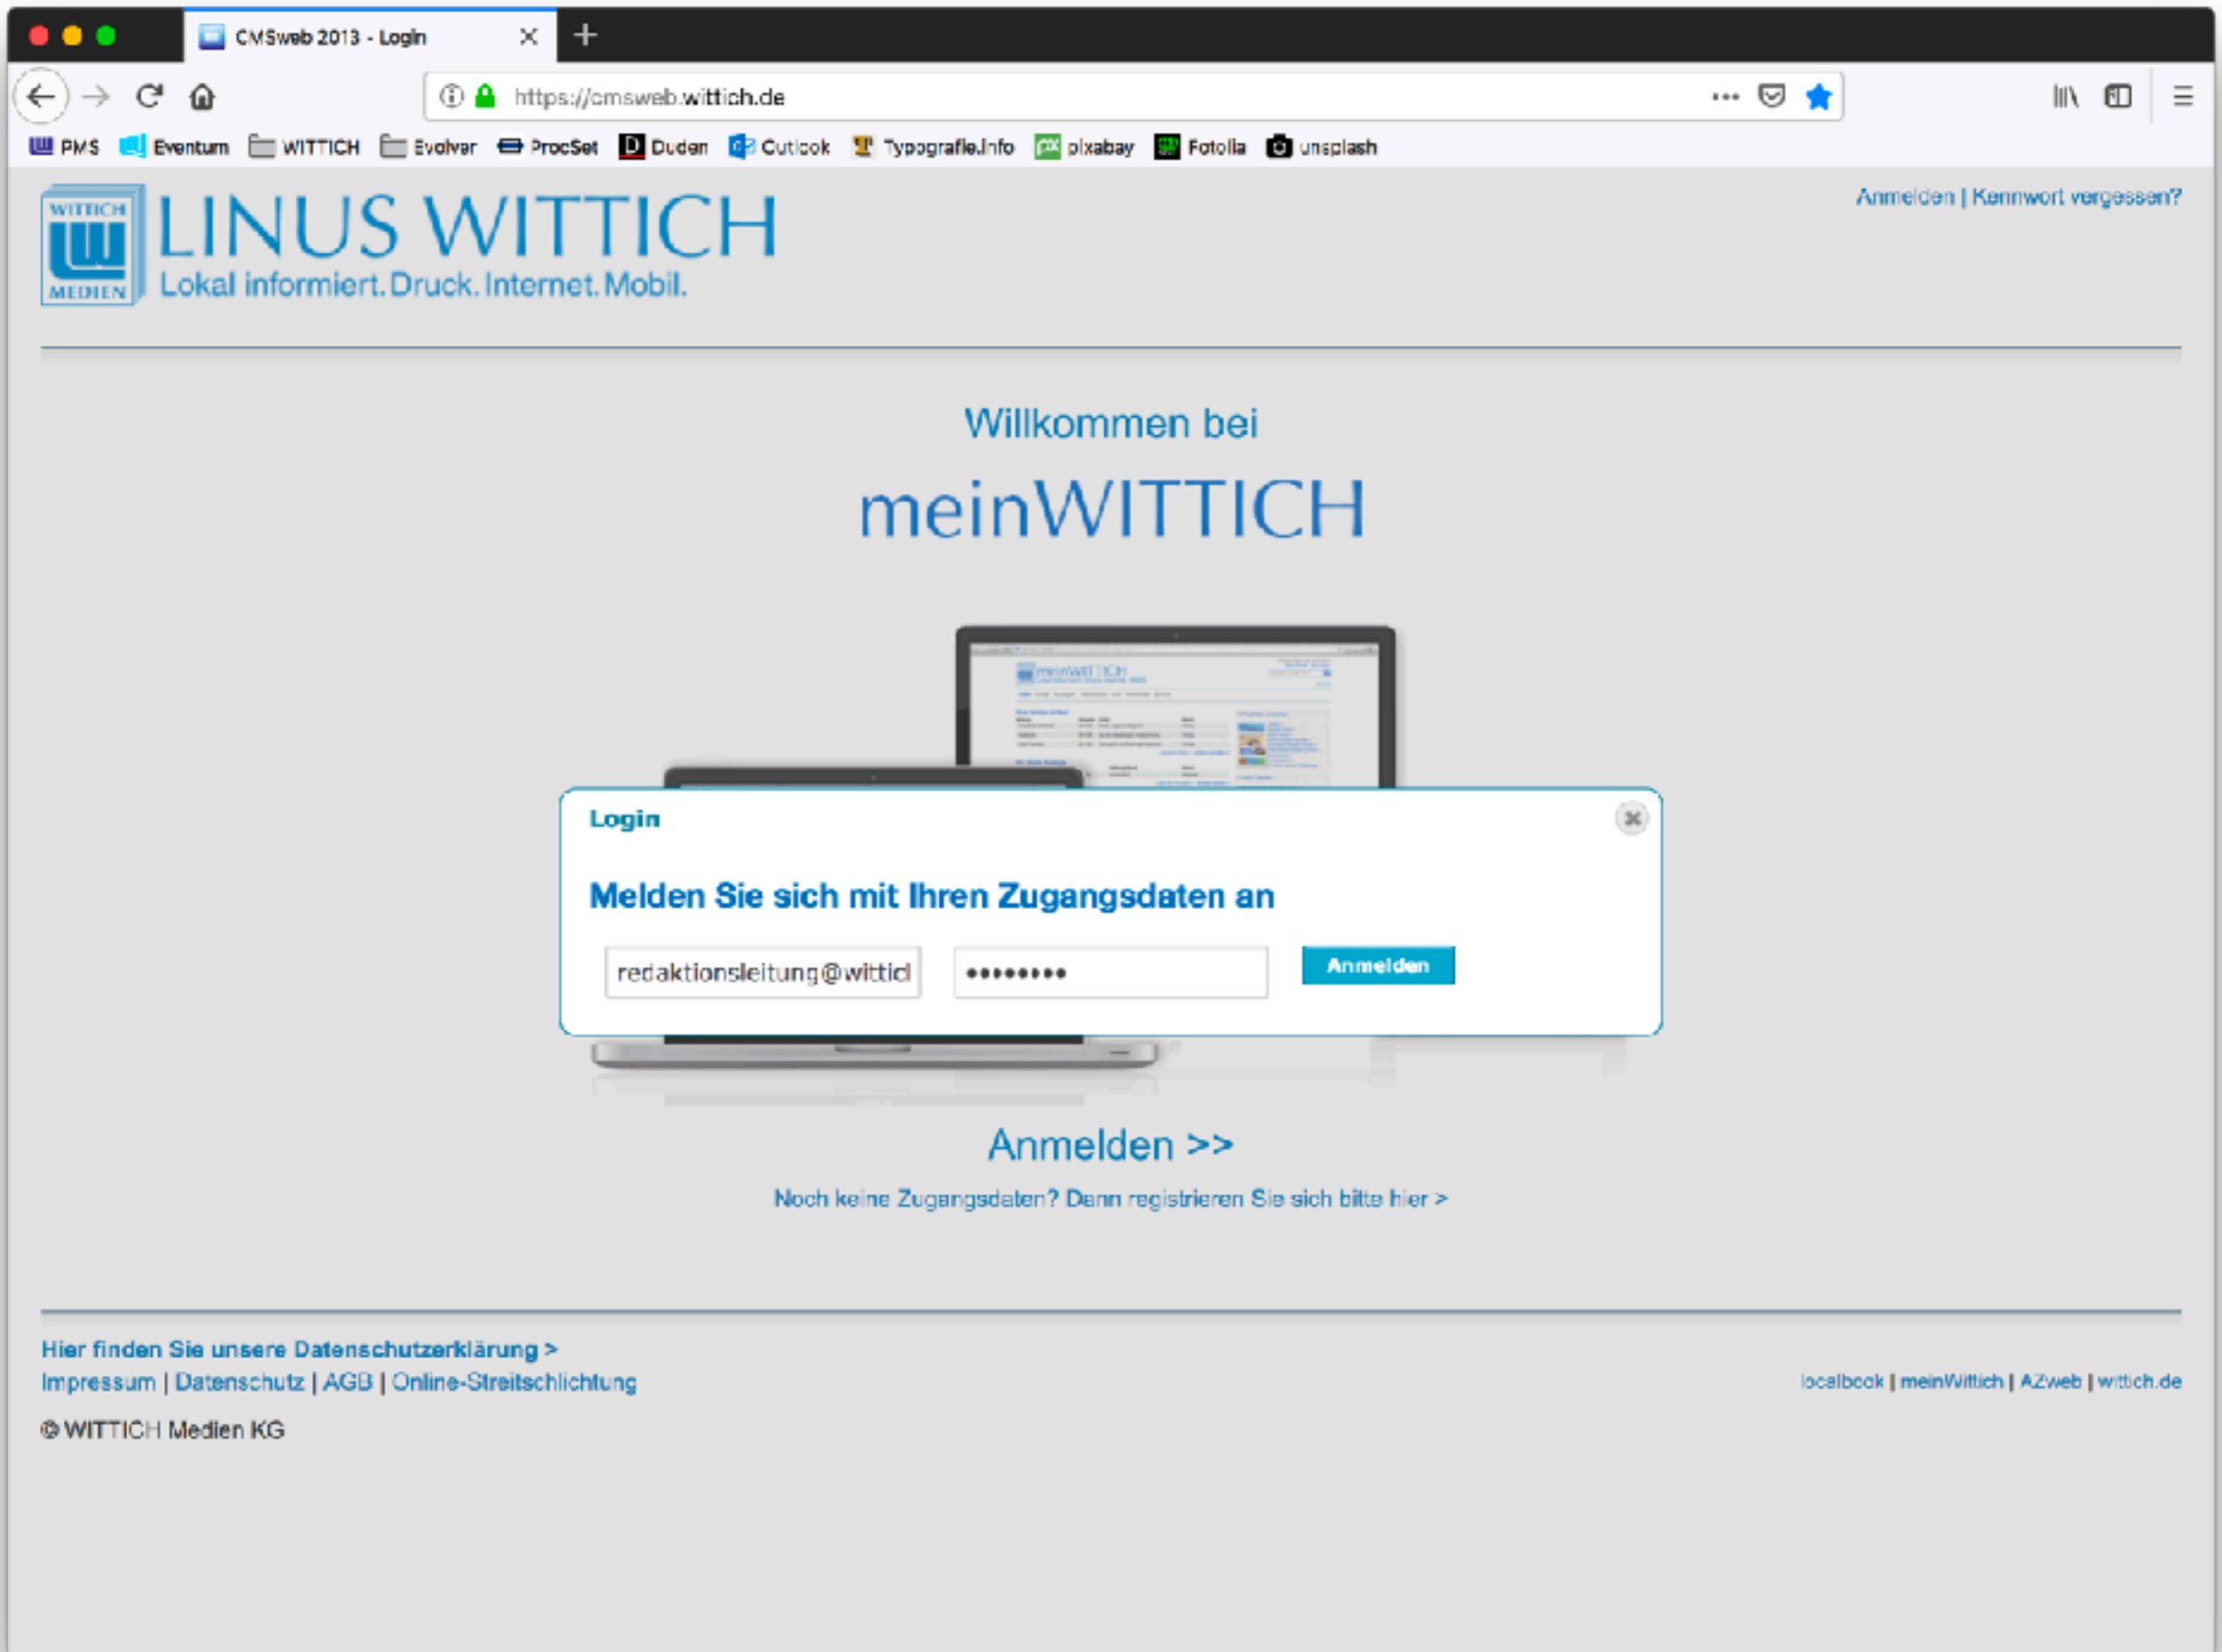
CMSweb 2013 - Login

https://cmsweb.wittich.de

PMS Eventum WITTICH Evolver ProcSet Duden Outlook Typografie.info pixabay Fotolia unsplash

WITTICH MEDIEN

LINUS WITTICH
Lokal informiert. Druck. Internet. Mobil.

Anmelden | Kennwort vergessen?

Willkommen bei

meinWITTICH

meinWITTICH

Login

Melden Sie sich mit Ihren Zugangsdaten an

redaktionsleitung@wittic

•••••••••

Anmelden

Anmelden >>

Noch keine Zugangsdaten? Dann registrieren Sie sich bitte hier >

Hier finden Sie unsere Datenschutzerklärung >

Impressum | Datenschutz | AGB | Online-Streitschlichtung

localbook | meinWittich | AZweb | wittich.de

© WITTICH Medien KG